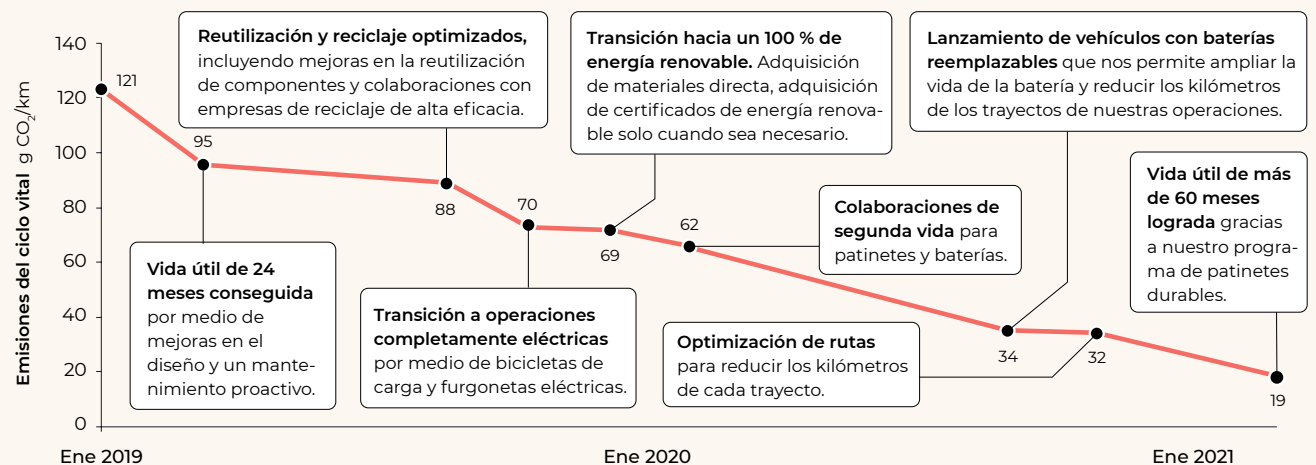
Emisiones del ciclo vital g $CO_2$/km

140
120
100
80
60
40
20
0

Ene 2019
Ene 2020
Ene 2021

121
95
88
70
69
62
34
32
19

**Reutilización y reciclaje optimizados,** incluyendo mejoras en la reutilización de componentes y colaboraciones con empresas de reciclaje de alta eficacia.

**Transición hacia un 100 % de energía renovable.** Adquisición de materiales directa, adquisición de certificados de energía renovable solo cuando sea necesario.

**Lanzamiento de vehículos con baterías reemplazables** que nos permite ampliar la vida de la batería y reducir los kilómetros de los trayectos de nuestras operaciones.

**Vida útil de más de 60 meses lograda** gracias a nuestro programa de patinetes durables.

**Colaboraciones de segunda vida** para patinetes y baterías.

**Vida útil de 24 meses conseguida** por medio de mejoras en el diseño y un mantenimiento proactivo.

**Transición a operaciones completamente eléctricas** por medio de bicicletas de carga y furgonetas eléctricas.

**Optimización de rutas** para reducir los kilómetros de cada trayecto.